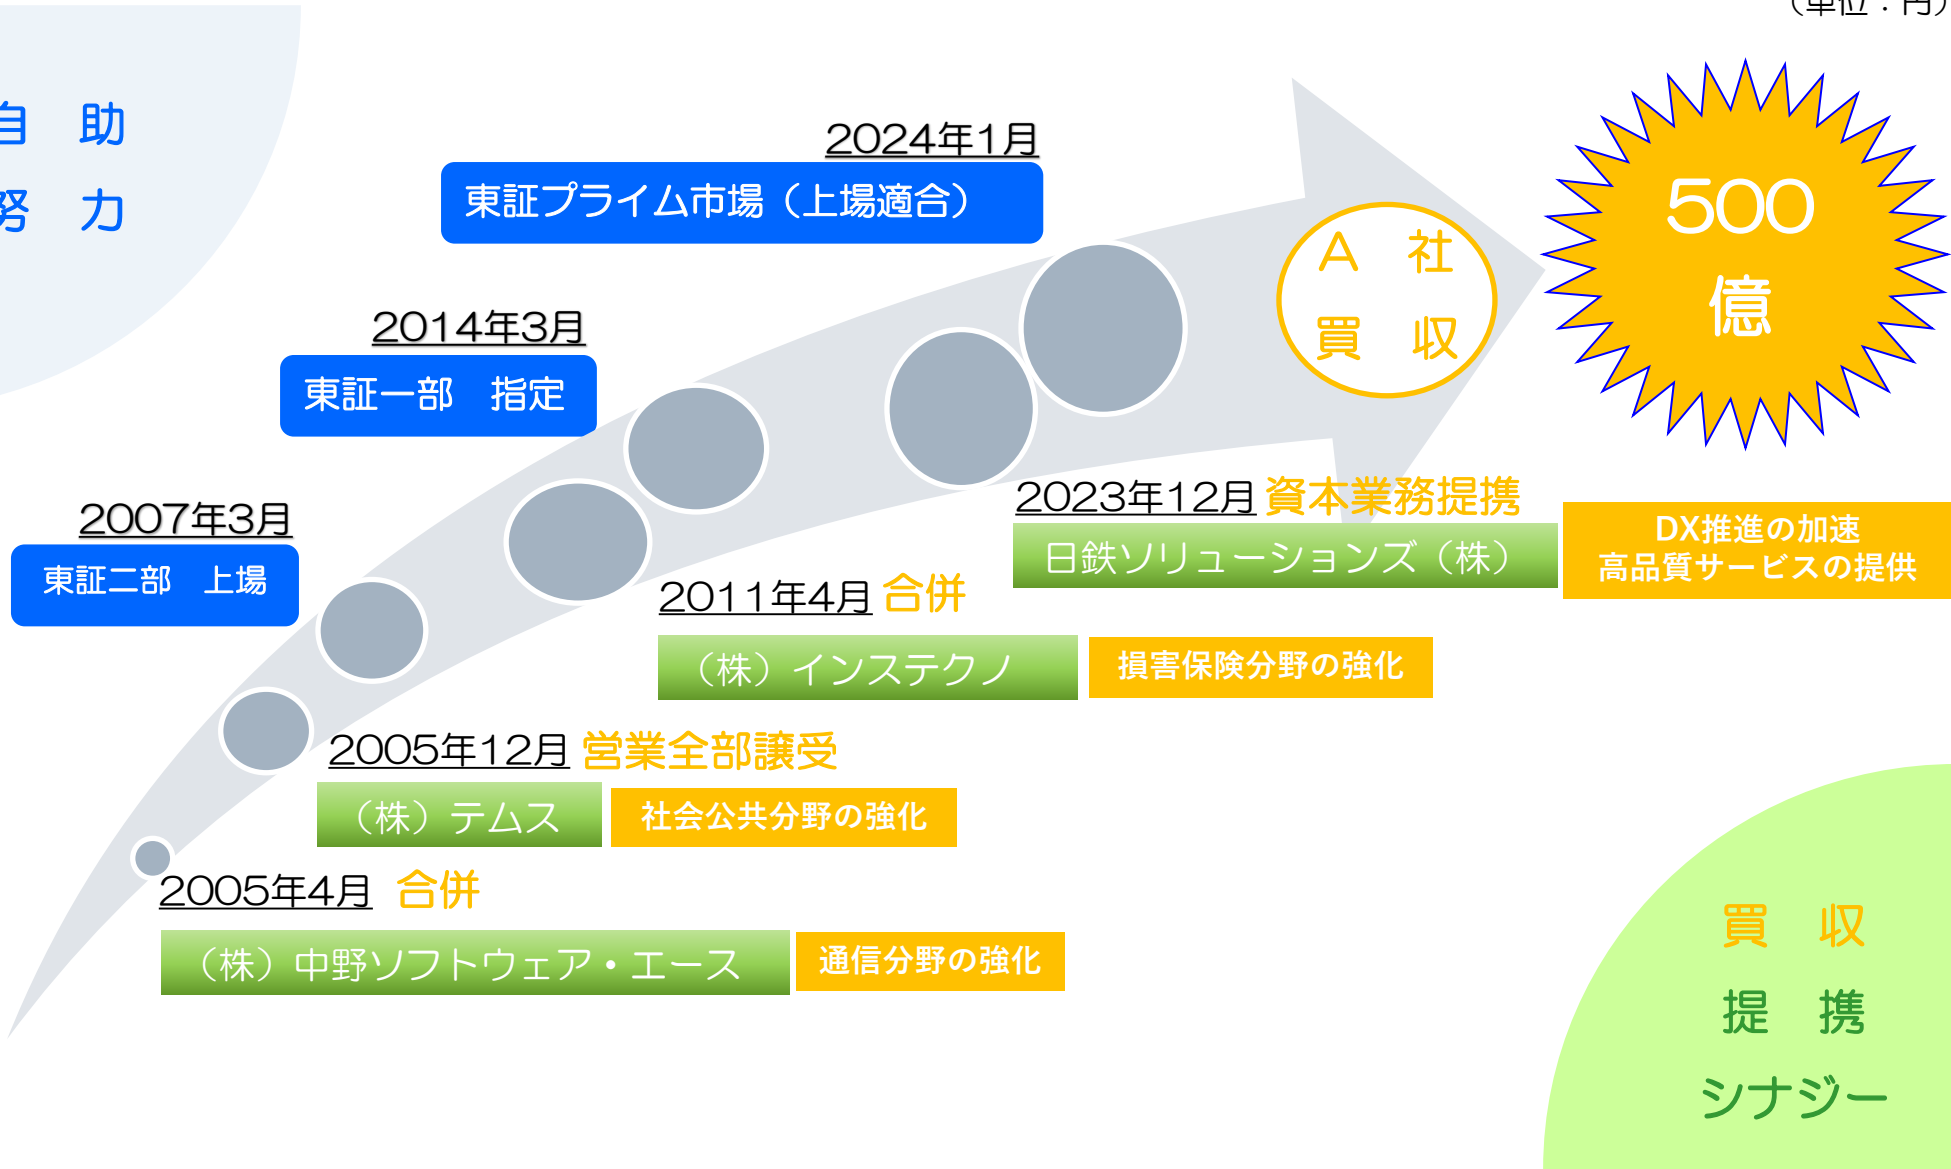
（単位：円）

自 助
努 力

2024年1月
東証プライム市場（上場適合）

2014年3月
東証一部　指定

2007年3月
東証二部　上場

A 社
買 収

500
億

2023年12月 資本業務提携
日鉄ソリューションズ（株）
DX推進の加速
高品質サービスの提供

2011年4月 合併
（株）インステクノ
損害保険分野の強化

2005年12月 営業全部譲受
（株）テムス
社会公共分野の強化

2005年4月 合併
（株）中野ソフトウェア・エース
通信分野の強化

買 収
提 携
シナジー